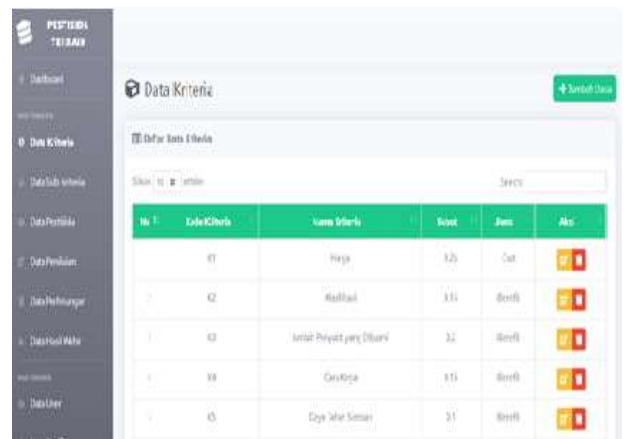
PESTISIDA TERBAIK

Dashboard

Data Kriteria

Data Sub Kriteria

Data Pestisida

Data Penilaian

Data Perhitungan

Data Hasil Akhir

Data User

Data Kriteria

+ Tambah Data

Daftar Data Kriteria

Show 10 entries

Search:

| No | Kode Kriteria | Nama Kriteria | Bobot | Jenis | Aksi |
|---|---|---|---|---|---|
| 1 | K1 | Harga | 0.25 | Cost | |
| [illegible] | K2 | Kualitas | 0.15 | Benefit | |
| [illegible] | K3 | Jumlah Penyakit yang Dibasmi | 0.2 | Benefit | |
| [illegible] | K4 | Cara Kerja | 0.15 | Benefit | |
| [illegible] | K5 | Daya Tahan Semprot | 0.1 | Benefit | |